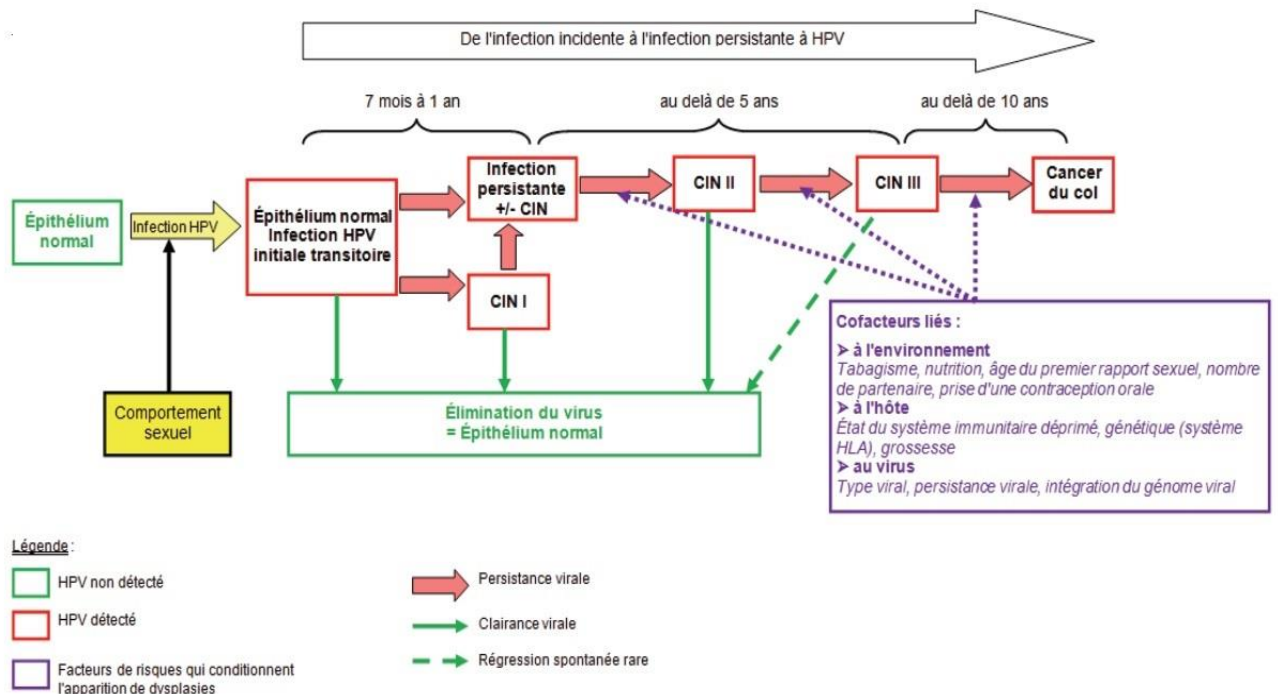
De l'infection incidente à l'infection persistante à HPV

7 mois à 1 an

au delà de 5 ans

au delà de 10 ans

Épithélium normal

Infection HPV

Épithélium normal Infection HPV initiale transitoire

Infection persistante +/- CIN

CIN I

CIN II

CIN III

Cancer du col

Comportement sexuel

Élimination du virus = Épithélium normal

Cofacteurs liés :

➤ à l'environnement
Tabagisme, nutrition, âge du premier rapport sexuel, nombre de partenaire, prise d'une contraception orale

➤ à l'hôte
État du système immunitaire déprimé, génétique (système HLA), grossesse

➤ au virus
Type viral, persistance virale, intégration du génome viral

Légende :

HPV non détecté

HPV détecté

Facteurs de risques qui conditionnent l'apparition de dysplasies

Persistance virale

Clairance virale

Régression spontanée rare